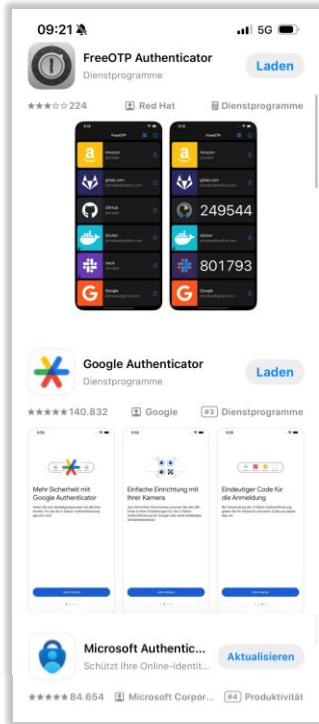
09:21

5G

FreeOTP Authenticator

Dienstprogramme

Laden

224

Red Hat

Dienstprogramme

FreeOTP

amazon

gitlab.com

GitHub

docker

slack

Google

249544

801793

Google Authenticator

Dienstprogramme

Laden

140.832

Google

#3 Dienstprogramme

Mehr Sicherheit mit Google Authenticator

Einfache Einrichtung mit Ihrer Kamera

Eindeutiger Code für die Anmeldung

Microsoft Authentic...

Schützt Ihre Online-Identit...

Aktualisieren

84.654

Microsoft Corpor...

#4 Produktivität